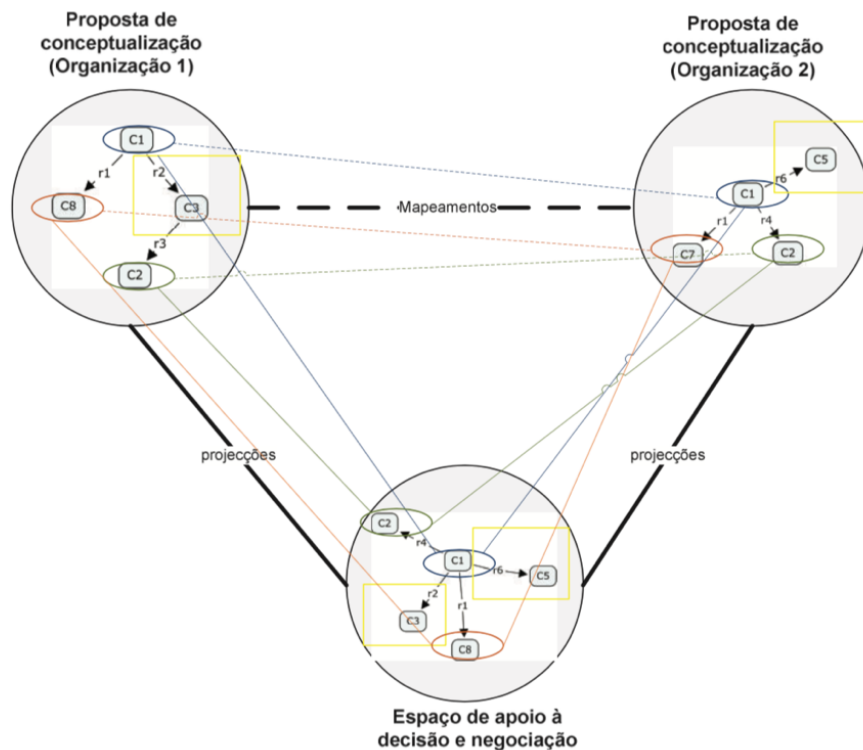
Proposta de conceptualização (Organização 1)

Proposta de conceptualização (Organização 2)

C1
r1
r2
C8
C3
r3
C2

Mapeamentos

C5
r6
C1
r1
r4
C7
C2

projecções

projecções

C2
r4
C1
r6
C5
r2
r1
C3
C8

Espaço de apoio à decisão e negociação